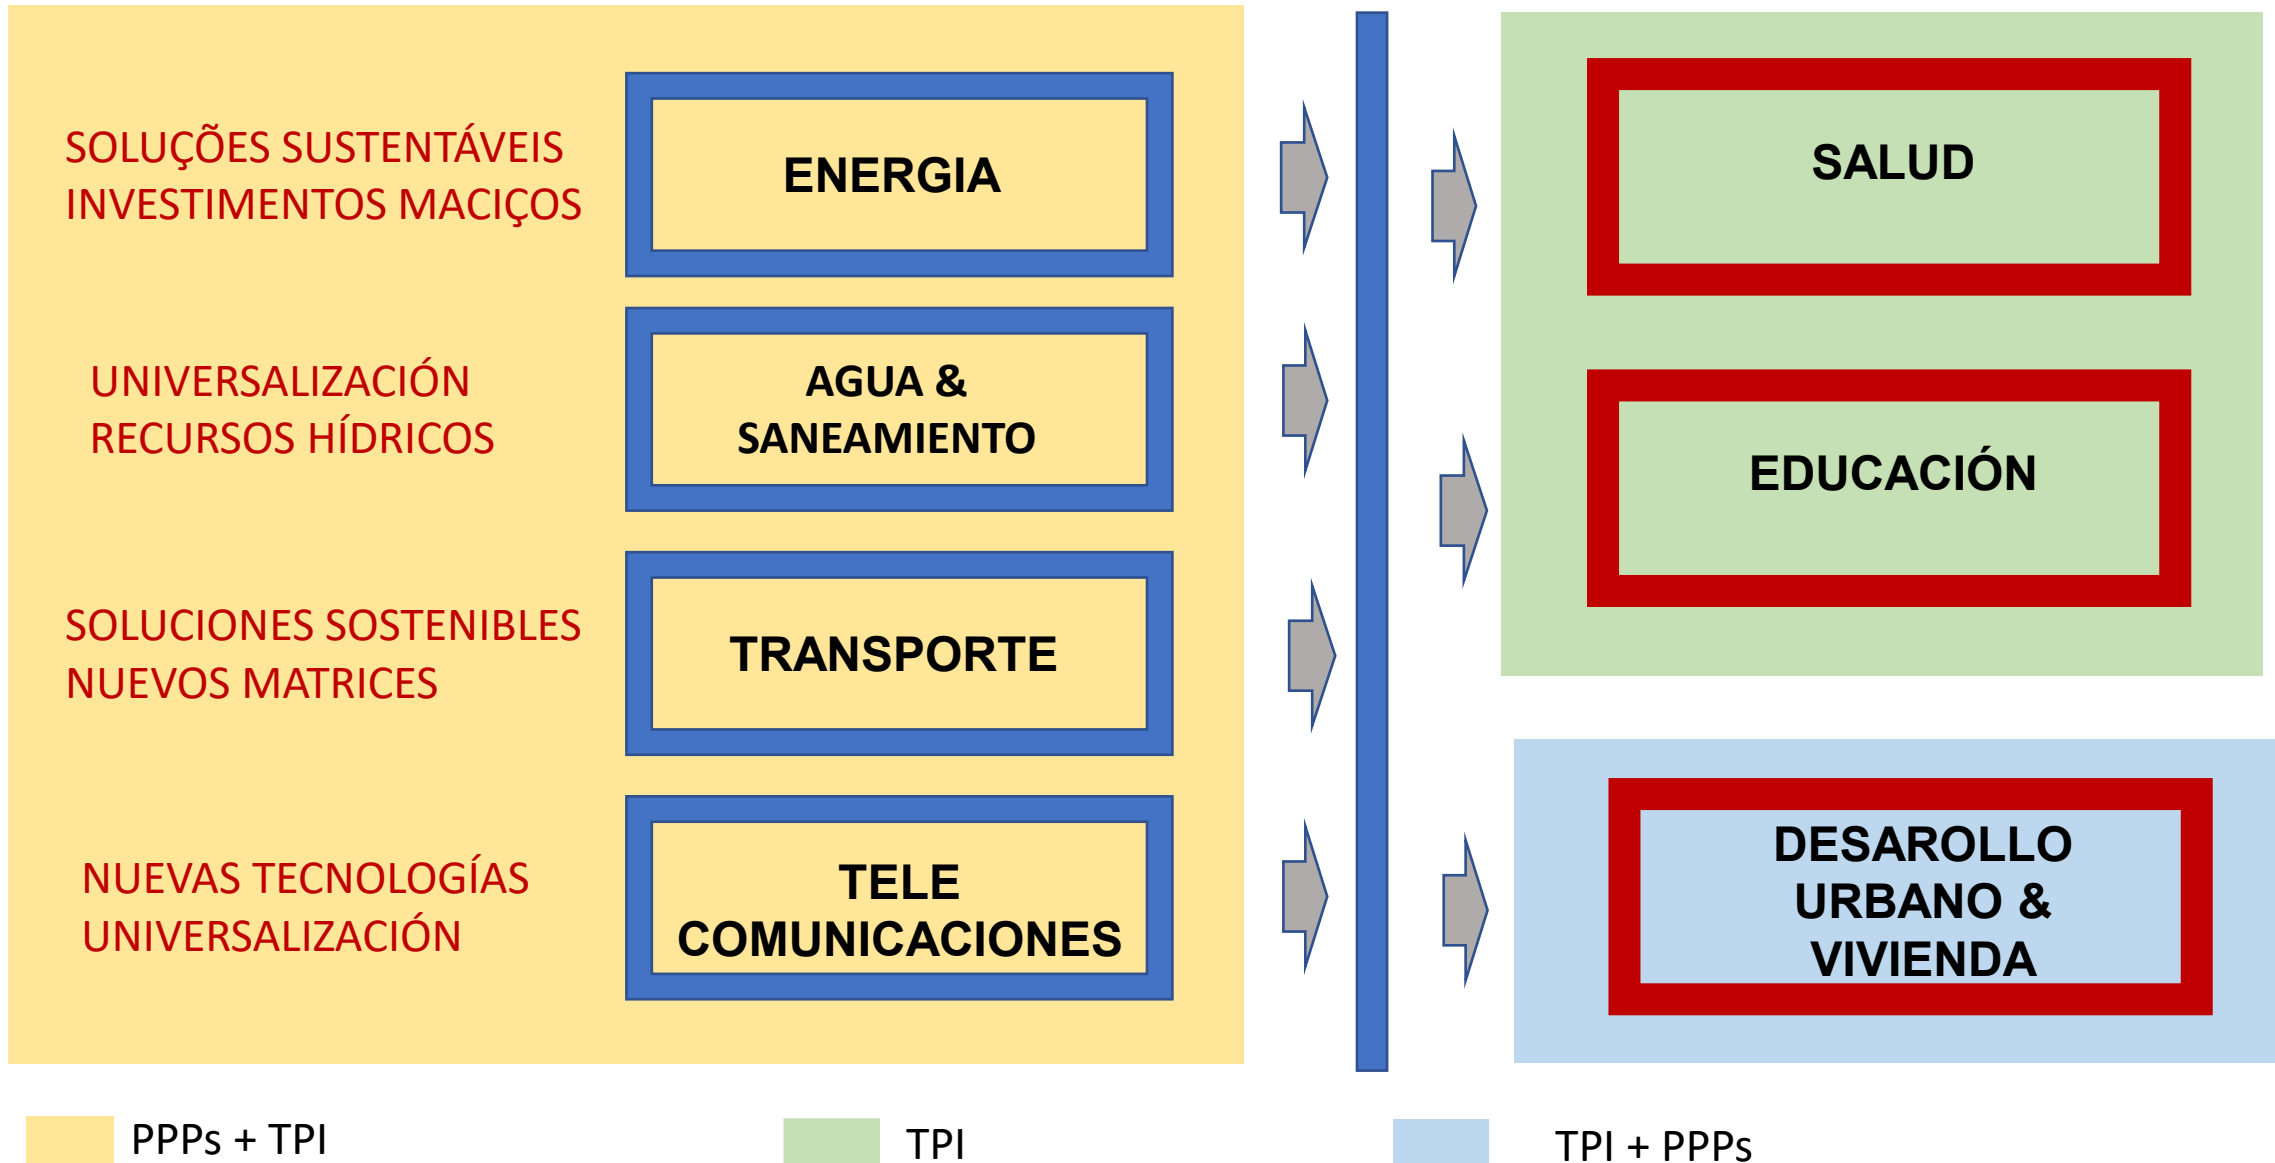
SOLUÇÕES SUSTENTÁVEIS
INVESTIMENTOS MACIÇOS

ENERGIA

UNIVERSALIZACIÓN
RECURSOS HÍDRICOS

AGUA & SANEAMIENTO

SOLUCIONES SOSTENIBLES
NUEVOS MATRICES

TRANSPORTE

NUEVAS TECNOLOGÍAS
UNIVERSALIZACIÓN

TELE COMUNICACIONES

SALUD

EDUCACIÓN

DESAROLLO URBANO & VIVIENDA

PPPs + TPI

TPI

TPI + PPPs